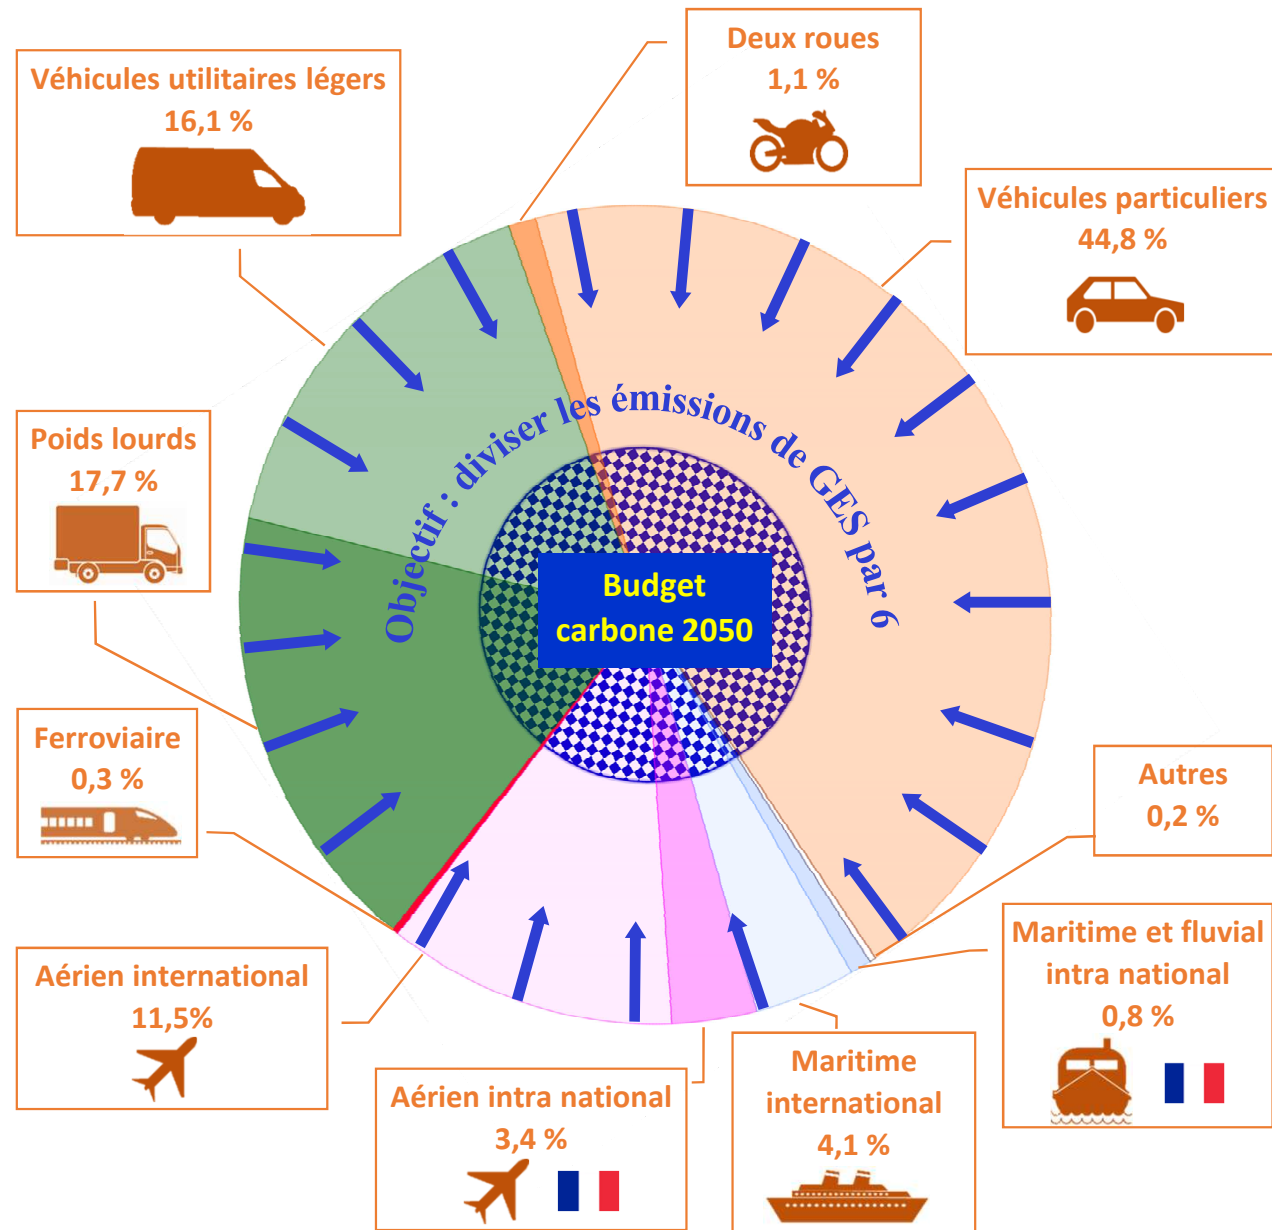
Véhicules utilitaires légers
16,1 %

Deux roues
1,1 %

Véhicules particuliers
44,8 %

Poids lourds
17,7 %

Objectif : diviser les émissions de GES par 6

Budget carbone 2050

Ferroviaire
0,3 %

Autres
0,2 %

Maritime et fluvial intra national
0,8 %

Aérien international
11,5%

Aérien intra national
3,4 %

Maritime international
4,1 %